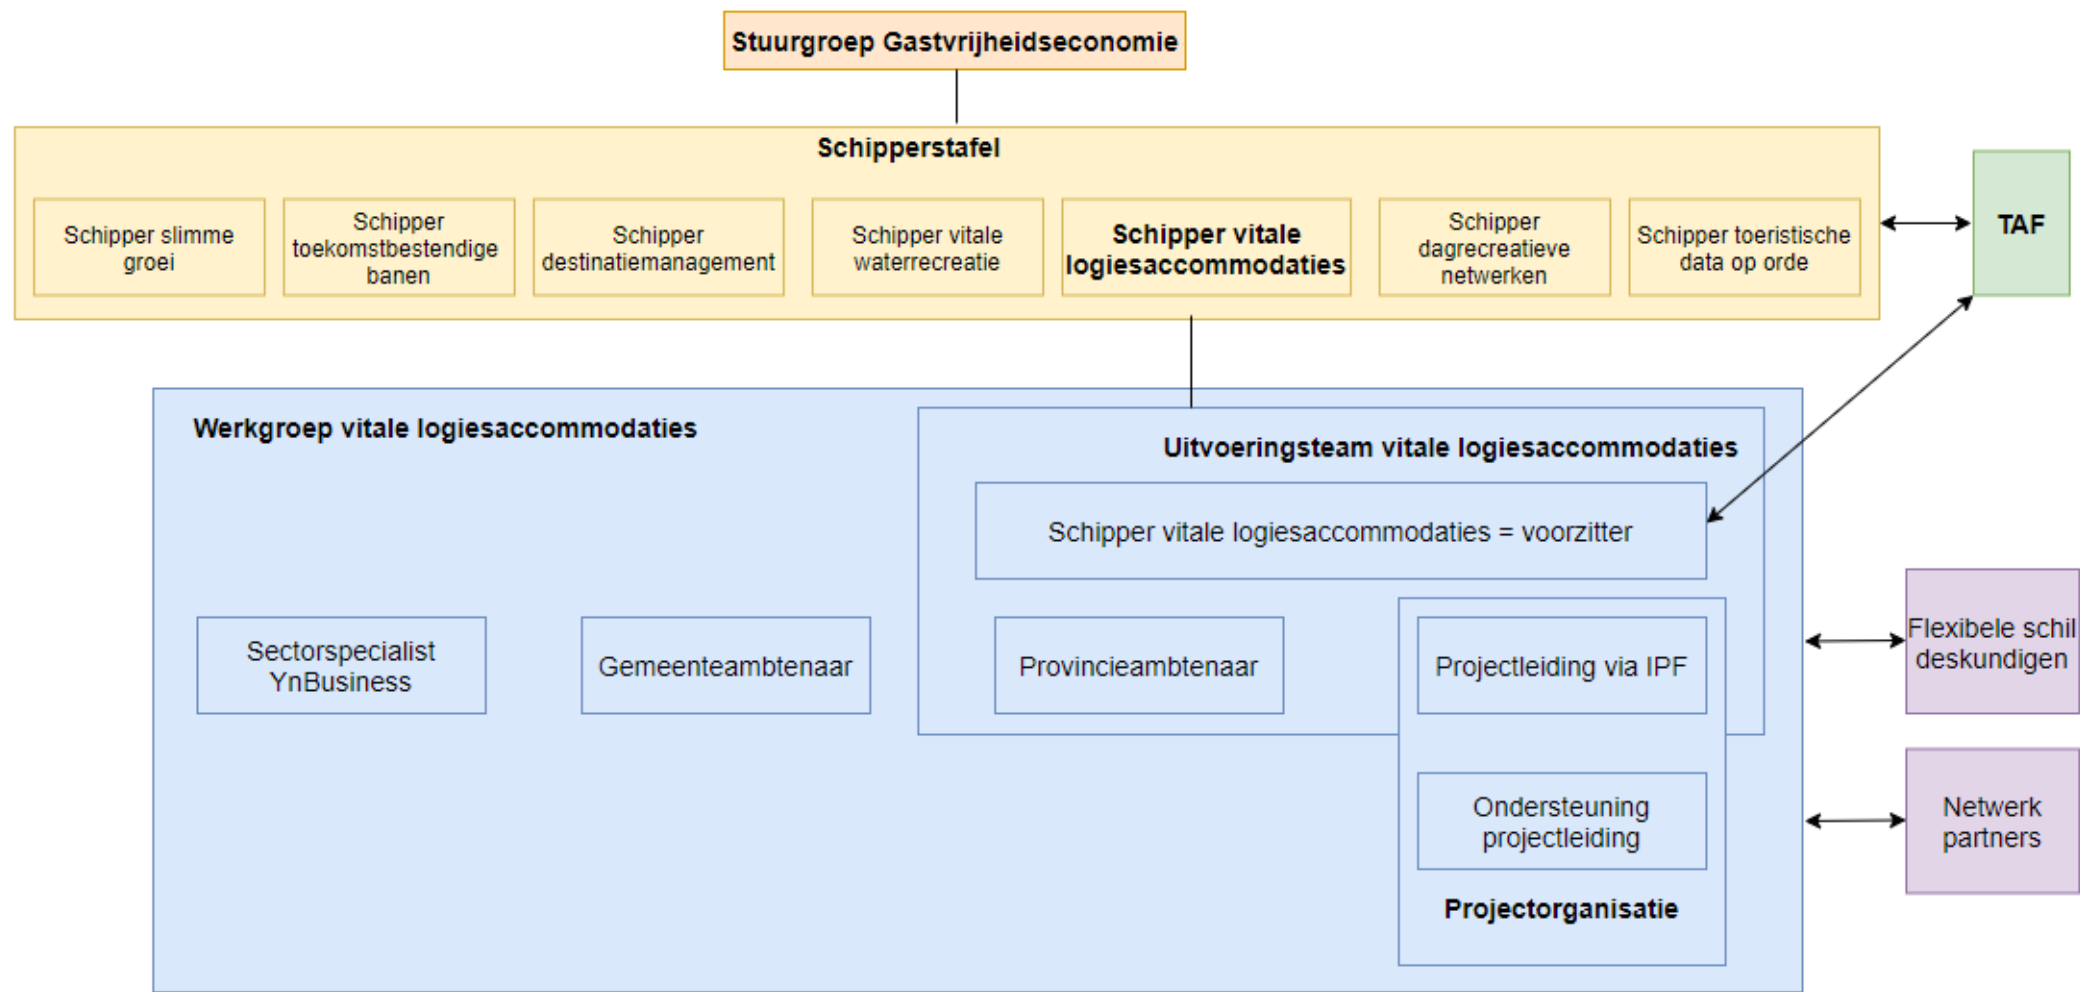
Stuurgroep Gastvrijheidseconomie

Schipperstafel

Schipper slimme groei

Schipper toekomstbestendige banen

Schipper destinatiemanagement

Schipper vitale waterrecreatie

Schipper vitale logiesaccommodaties

Schipper dagrecreatieve netwerken

Schipper toeristische data op orde

TAF

Werkgroep vitale logiesaccommodaties

Uitvoeringsteam vitale logiesaccommodaties

Schipper vitale logiesaccommodaties = voorzitter

Sectorspecialist YnBusiness

Gemeenteambtenaar

Provincieambtenaar

Projectleiding via IPF

Ondersteuning projectleiding

Projectorganisatie

Flexibele schil deskundigen

Netwerk partners